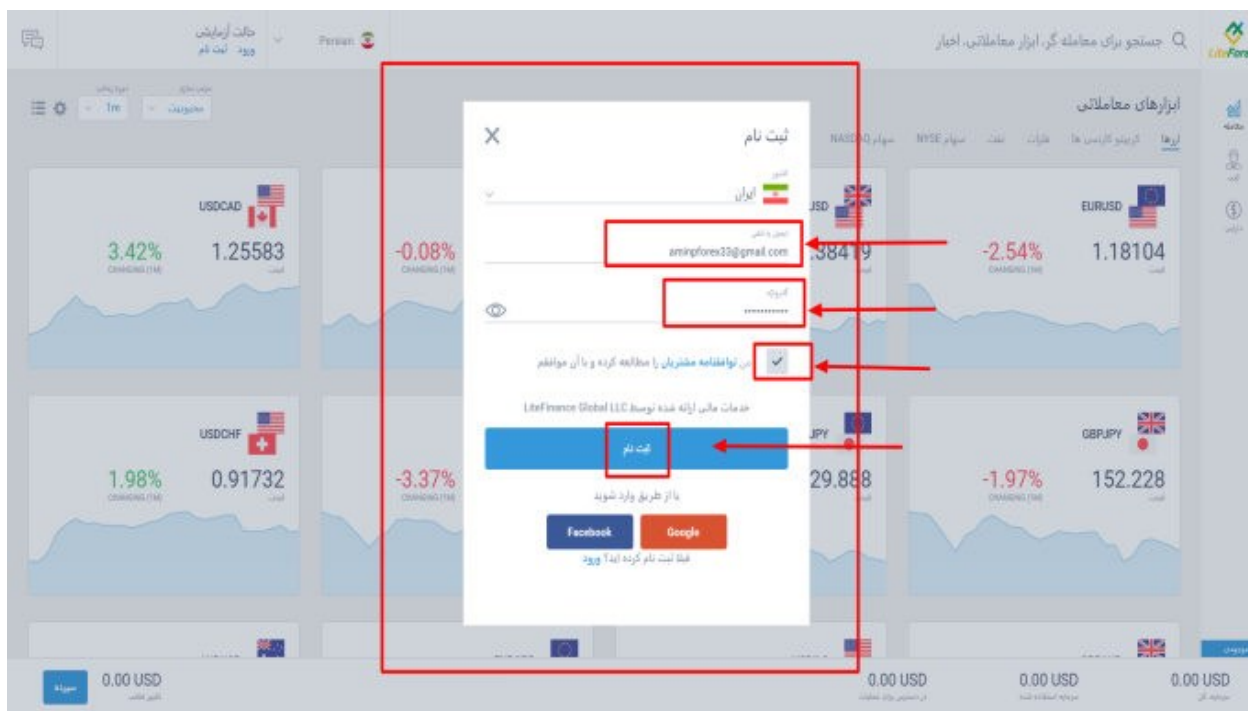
LiteForex

جستجو برای معامله گر، ابزار معاملاتی، اخبار

Persian

حالت آزمایشی
ورود ثبت نام

ابزارهای معاملاتی

ارزها کریپتو کارنسی ها فلزات نفت سهام NYSE سهام NASDAQ

محبوبیت 1m

EURUSD
1.18104
-2.54%

USD
.38419

-0.08%

USDCAD
1.25583
3.42%

GBPJPY
152.228
-1.97%

JPY
29.888

-3.37%

USDCHF
0.91732
1.98%

ثبت نام

کشور
ایران

ایمیل یا تلفن
aminpforex33@gmail.com

گذرواژه
••••••••••

من توافقنامه مشتریان را مطالعه کرده و با آن موافقم

خدمات مالی ارائه شده توسط LiteFinance Global LLC

ثبت نام

یا از طریق وارد شوید

Facebook Google

قبلا ثبت نام کرده اید؟ ورود

0.00 USD
0.00 USD
0.00 USD
0.00 USD